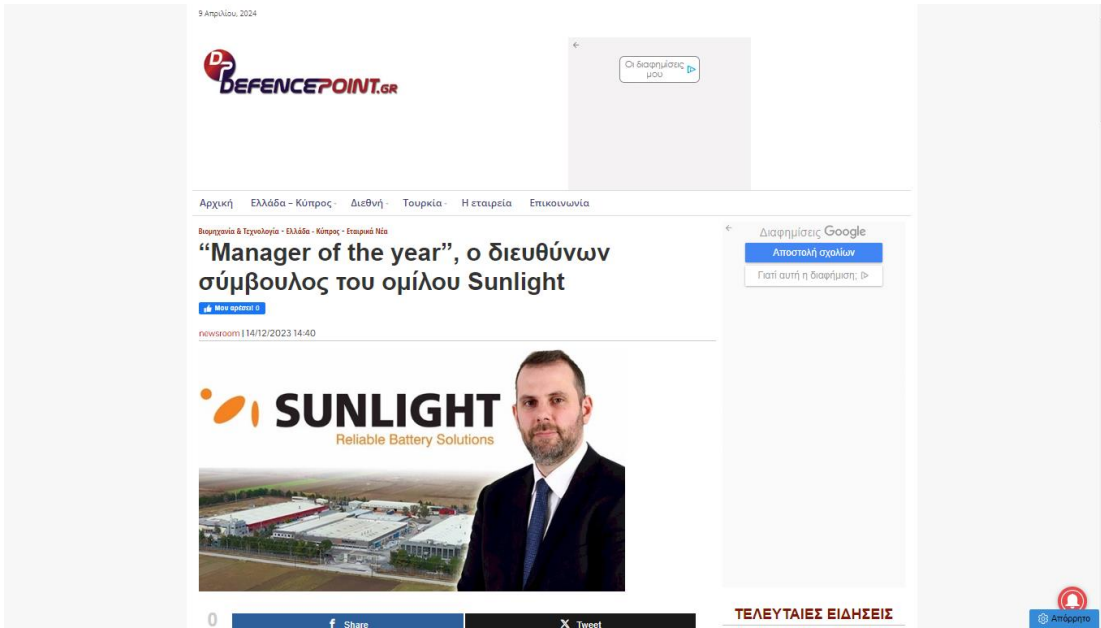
9 Απριλίου, 2024

DP DEFENCEPOINT.GR

Οι διαφημίσεις μου

Αρχική Ελλάδα – Κύπρος Διεθνή Τουρκία Η εταιρεία Επικοινωνία

Βιομηχανία & Τεχνολογία - Ελλάδα - Κύπρος - Εταιρικά Νέα

“Manager of the year”, ο διευθύνων σύμβουλος του ομίλου Sunlight

Μου αρέσει! 0

newsroom | 14/12/2023 14:40

SUNLIGHT
Reliable Battery Solutions

Διαφημίσεις Google
Αποστολή σχολίων
Γιατί αυτή η διαφήμιση;

0 Share Tweet

ΤΕΛΕΥΤΑΙΕΣ ΕΙΔΗΣΕΙΣ

Απόρρητο